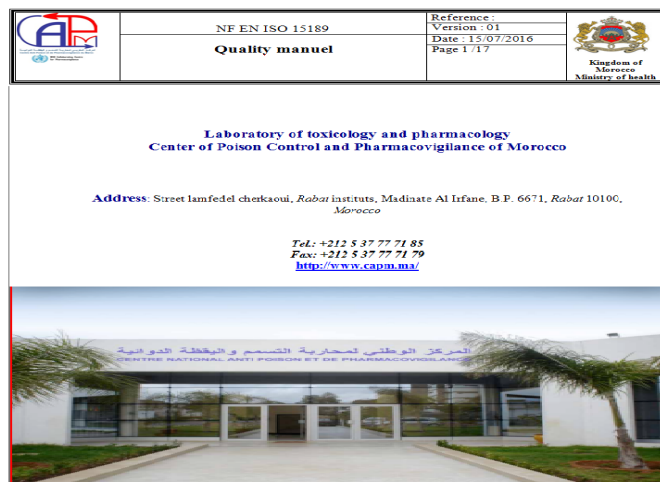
| CAPM | NF EN ISO 15189 | Reference : | Kingdom of Morocco Ministry of health |
|---|---|---|---|
| | Quality manuel | Version : 01 | |
| | | Date : 15/07/2016 | |
| | | Page 1 /17 | |

Laboratory of toxicology and pharmacology
Center of Poison Control and Pharmacovigilance of Morocco

Address: Street lamfedel cherkaoui, Rabat instituts, Madinate Al Irfane, B.P. 6671, Rabat 10100, Morocco

Tel.: +212 5 37 77 71 85
Fax: +212 5 37 77 71 79
http://www.capm.ma/

المركز الوطني لمحاربة التسمم واليقظة الدوائية
CENTRE NATIONAL ANTI POISON ET DE PHARMACOVIGILANCE